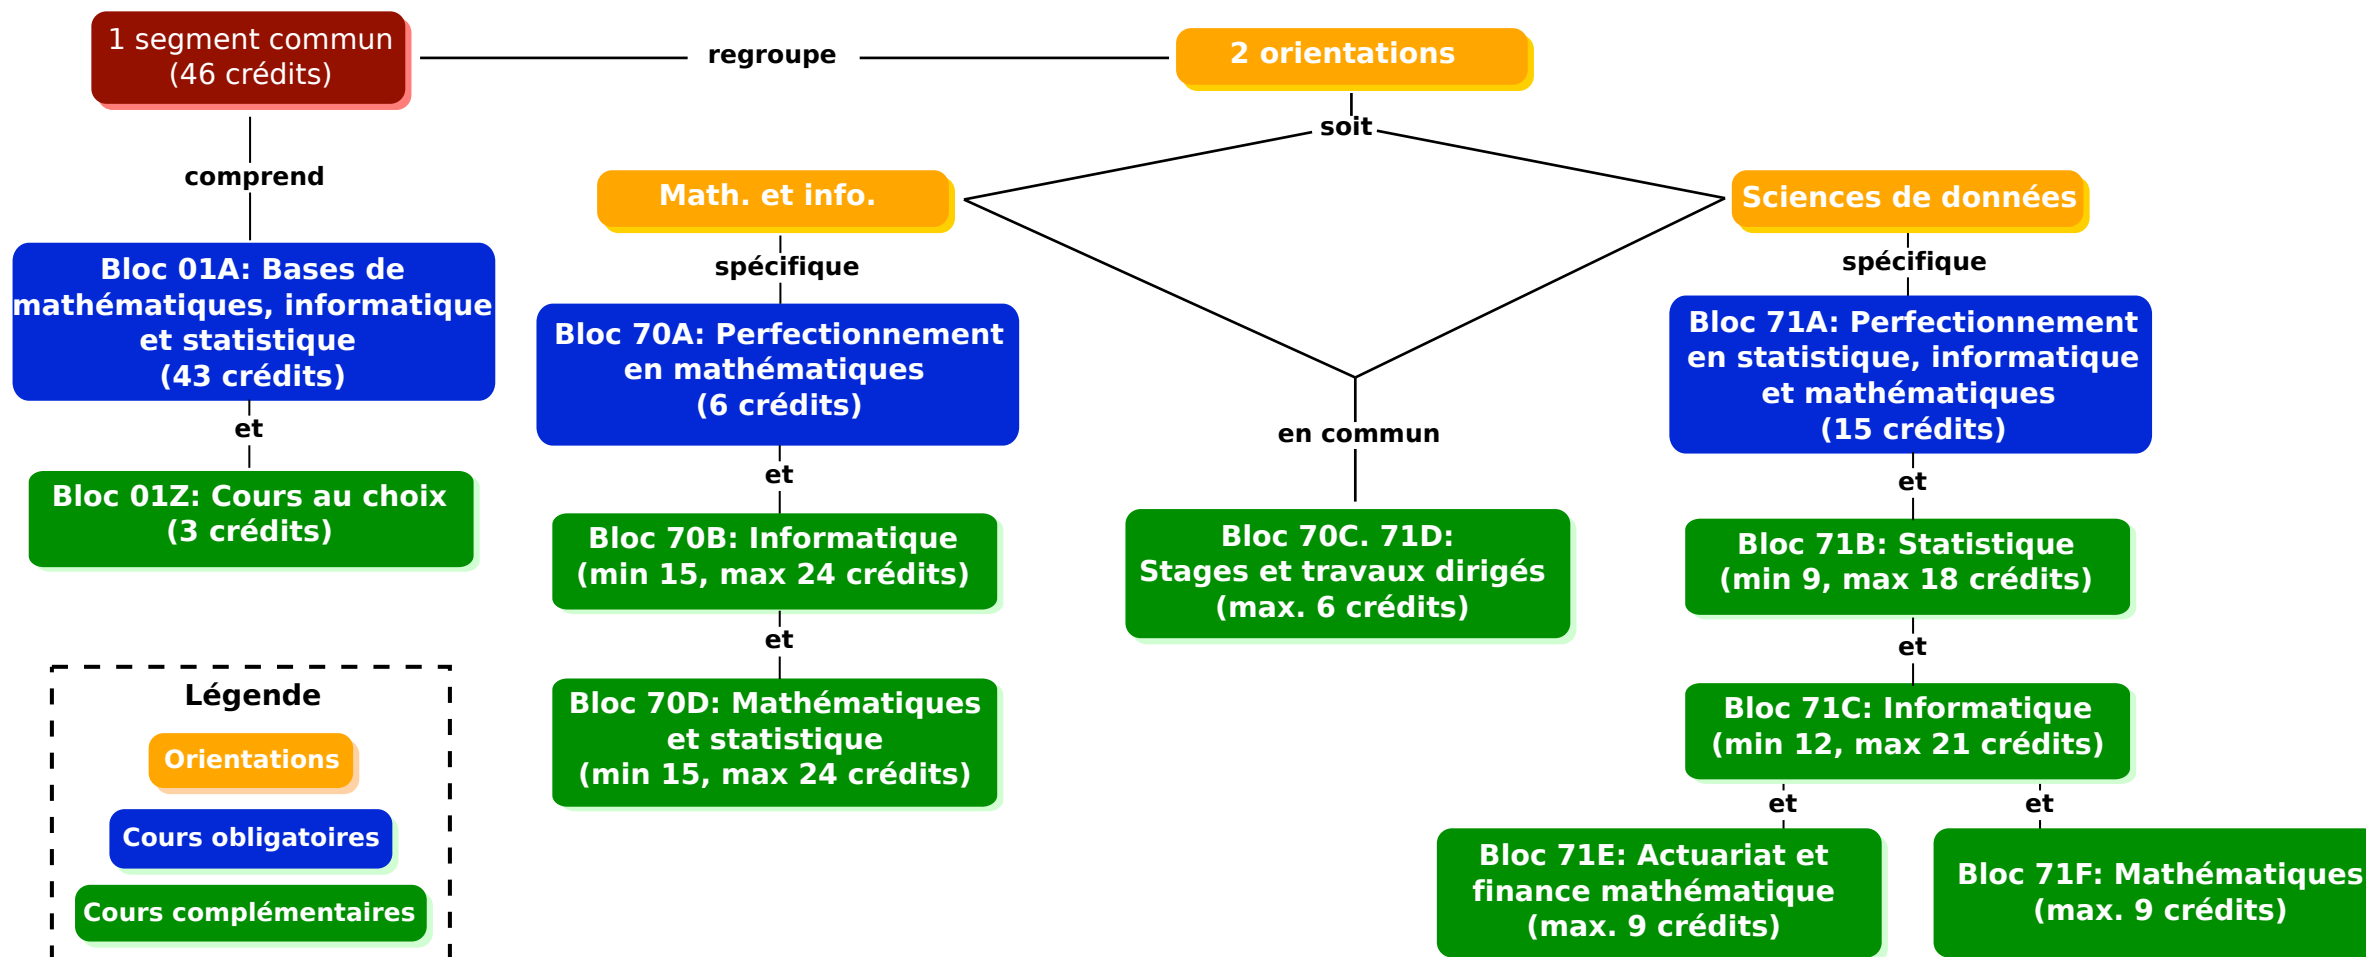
1 segment commun
(46 crédits)

regroupe

2 orientations

soit

comprend

Math. et info.

Sciences de données

Bloc 01A: Bases de mathématiques, informatique et statistique
(43 crédits)

spécifique

Bloc 70A: Perfectionnement en mathématiques
(6 crédits)

spécifique

Bloc 71A: Perfectionnement en statistique, informatique et mathématiques
(15 crédits)

et

Bloc 01Z: Cours au choix
(3 crédits)

et

Bloc 70B: Informatique
(min 15, max 24 crédits)

en commun

Bloc 70C. 71D:
Stages et travaux dirigés
(max. 6 crédits)

et

Bloc 71B: Statistique
(min 9, max 18 crédits)

et

Bloc 70D: Mathématiques et statistique
(min 15, max 24 crédits)

et

Bloc 71C: Informatique
(min 12, max 21 crédits)

Légende

Orientations

Cours obligatoires

Cours complémentaires

et

et

Bloc 71E: Actuariat et finance mathématique
(max. 9 crédits)

Bloc 71F: Mathématiques
(max. 9 crédits)